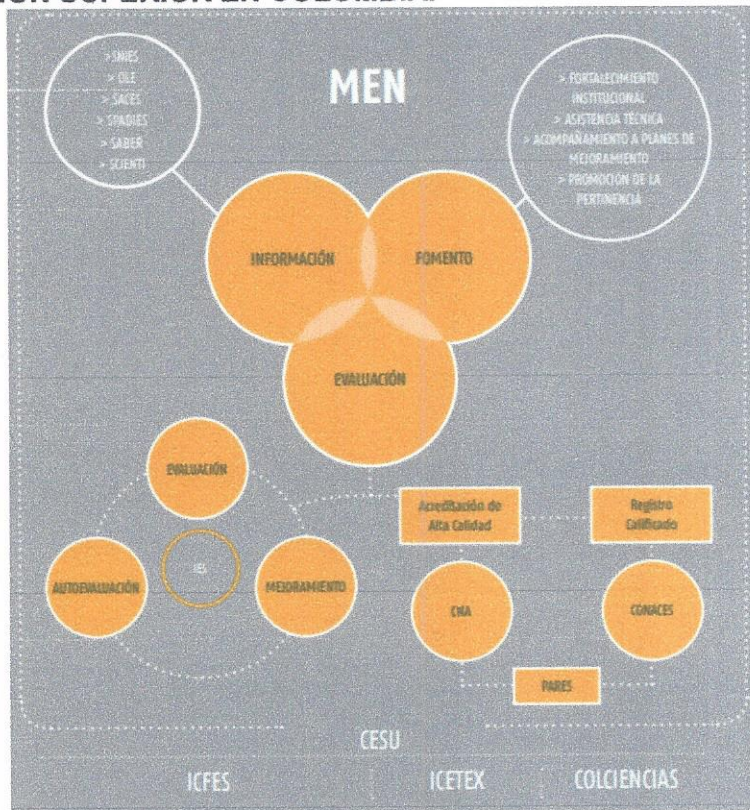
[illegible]

MEN

> SNIES
> OLE
> SACES
> SPADIES
> SABER
> SCIENTI

> FORTALECIMIENTO INSTITUCIONAL
> ASISTENCIA TÉCNICA
> ACOMPAÑAMIENTO A PLANES DE MEJORAMIENTO
> PROMOCIÓN DE LA PERTINENCIA

INFORMACIÓN

FOMENTO

EVALUACIÓN

EVALUACIÓN

AUTOEVALUACIÓN

IES

MEJORAMIENTO

Acreditación de Alta Calidad

Registro Calificado

CNA

CONACES

PARES

CESU

ICFES

ICETEX

COLCIENCIAS